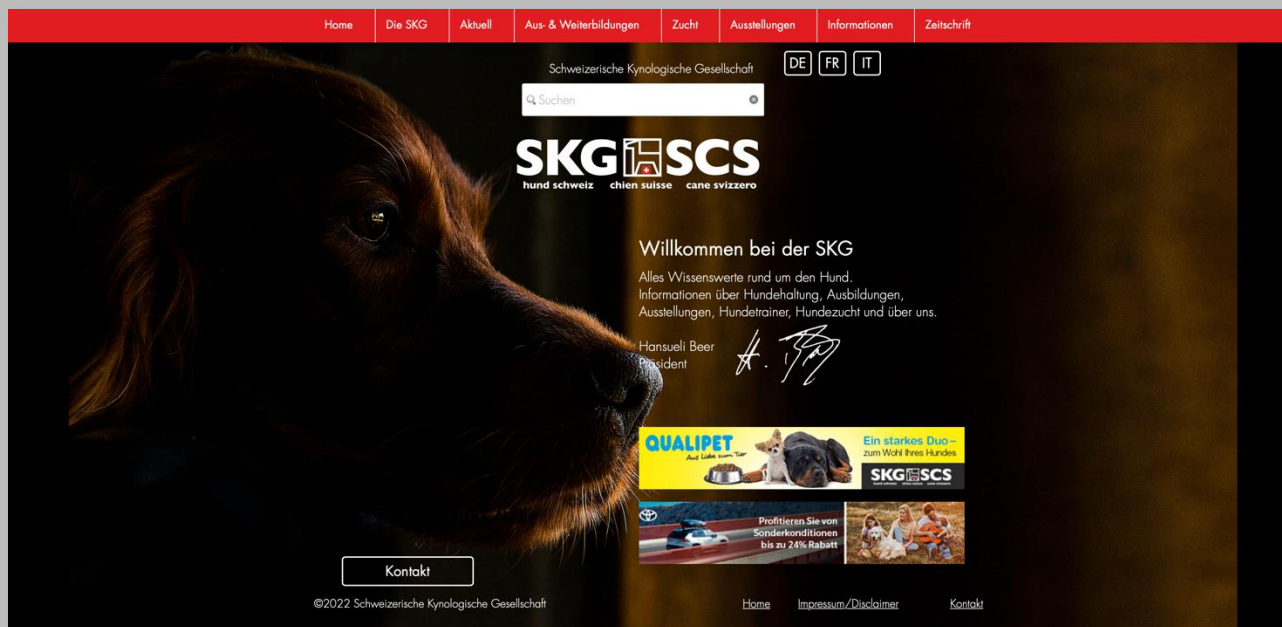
Home | Die SKG | Aktuell | Aus- & Weiterbildungen | Zucht | Ausstellungen | Informationen | Zeitschrift

Schweizerische Kynologische Gesellschaft

DE FR IT

Suchen

SKG SCS
hund schweiz chien suisse cane svizzero

Willkommen bei der SKG

Alles Wissenswerte rund um den Hund.
Informationen über Hundehaltung, Ausbildungen, Ausstellungen, Hundetrainer, Hundezucht und über uns.

Hansueli Beer
Präsident

QUALIPET
Aus Liebe zum Tier
Ein starkes Duo – zum Wohl Ihres Hundes
SKG SCS

Profitieren Sie von Sonderkonditionen bis zu 24% Rabatt

Kontakt

©2022 Schweizerische Kynologische Gesellschaft

Home Impressum/Disclaimer Kontakt